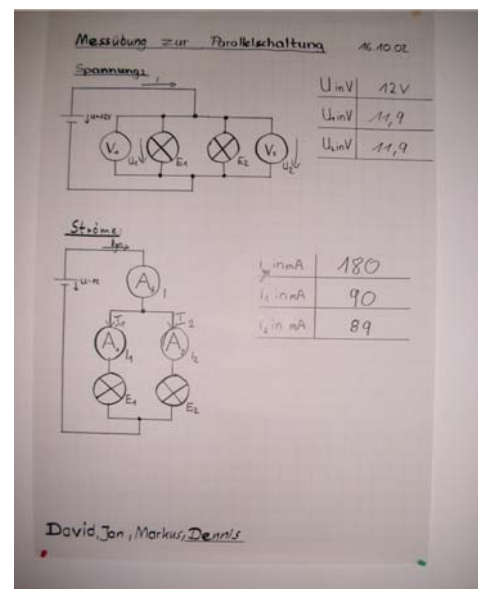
Messübung zur Parallelschaltung 16.10.02

Spannung:

U=12V

$V_1$ $U_1$ $E_1$ $E_2$ $V_2$ $U_2$

| U in V | 12V |
|---|---|
| $U_1$ in V | 11,9 |
| $U_2$ in V | 11,9 |

Ströme:

$I_{ges}$

U=12

$A_1$ $A_1$ $A_2$ $I_1$ $I_2$ $E_1$ $E_2$

| $I_{ges}$ in mA | 180 |
|---|---|
| $I_1$ in mA | 90 |
| $I_2$ in mA | 89 |

David, Jan, Markus, Dennis